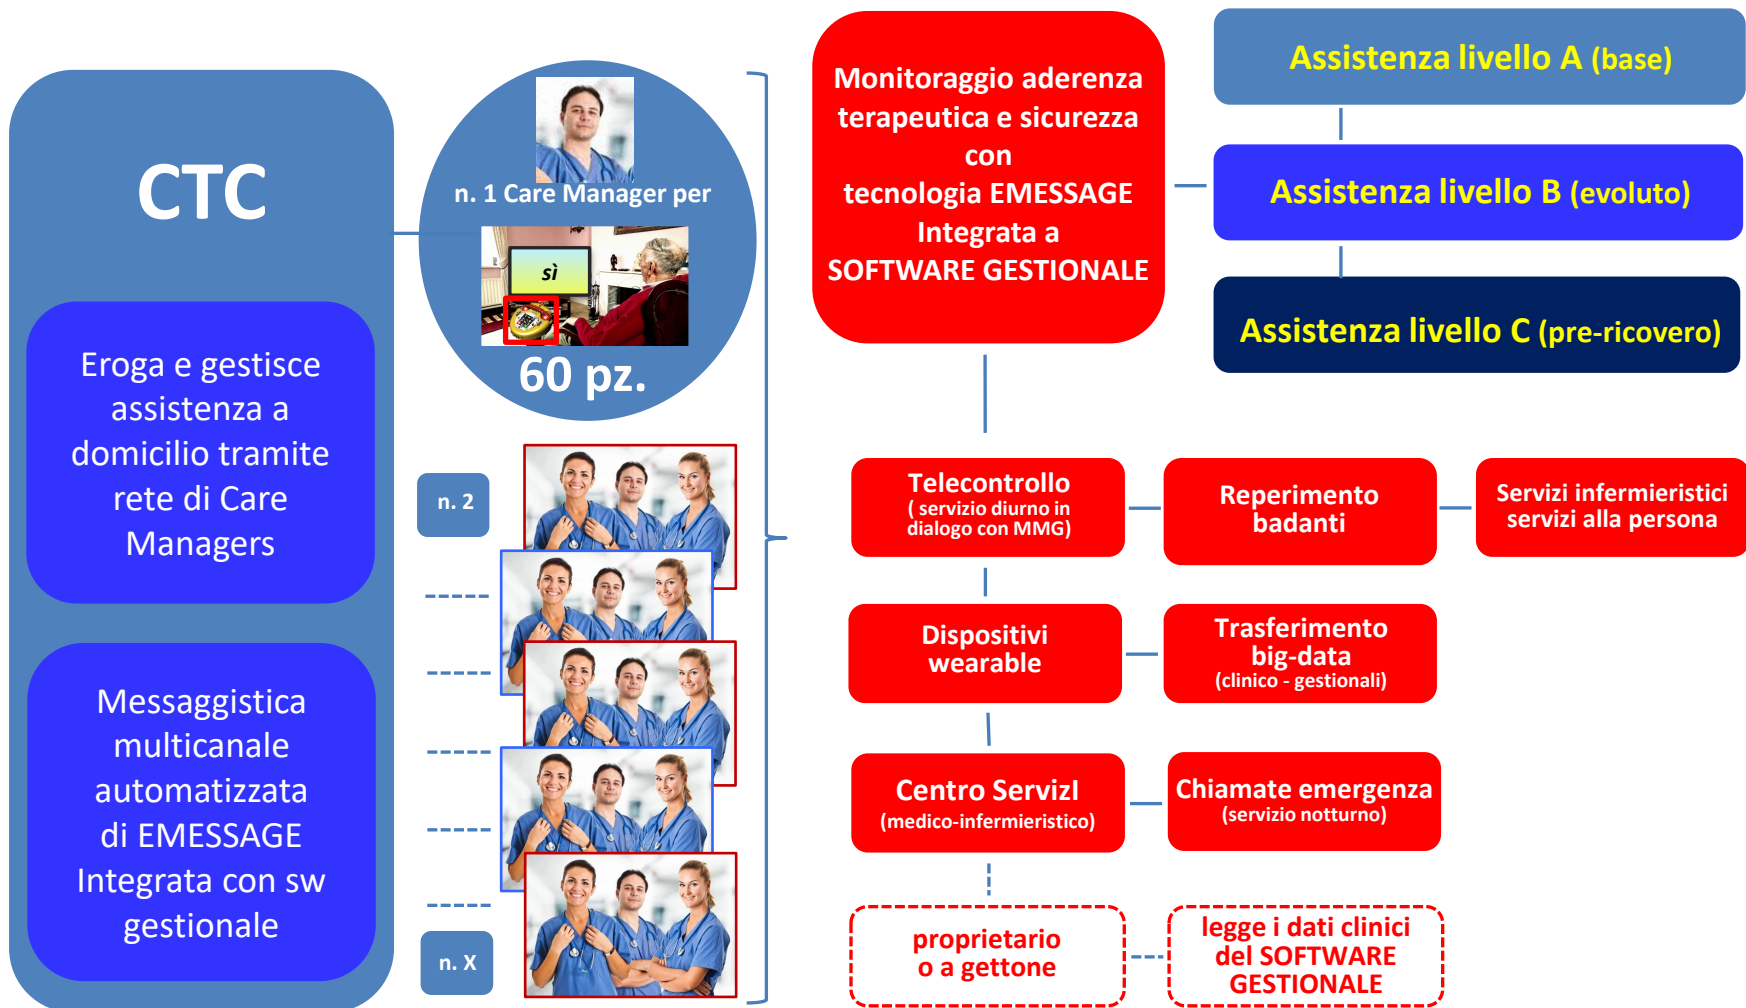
CTC

Eroga e gestisce assistenza a domicilio tramite rete di Care Managers

Messaggistica multicanale automatizzata di EMESSAGE Integrata con sw gestionale

n. 1 Care Manager per

sì

60 pz.

n. 2

n. X

Monitoraggio aderenza terapeutica e sicurezza con tecnologia EMESSAGE Integrata a SOFTWARE GESTIONALE

Assistenza livello A (base)

Assistenza livello B (evoluto)

Assistenza livello C (pre-ricovero)

Telecontrollo ( servizio diurno in dialogo con MMG)

Reperimento badanti

Servizi infermieristici servizi alla persona

Dispositivi wearable

Trasferimento big-data (clinico - gestionali)

Centro ServizI (medico-infermieristico)

Chiamate emergenza (servizio notturno)

proprietario o a gettone

legge i dati clinici del SOFTWARE GESTIONALE